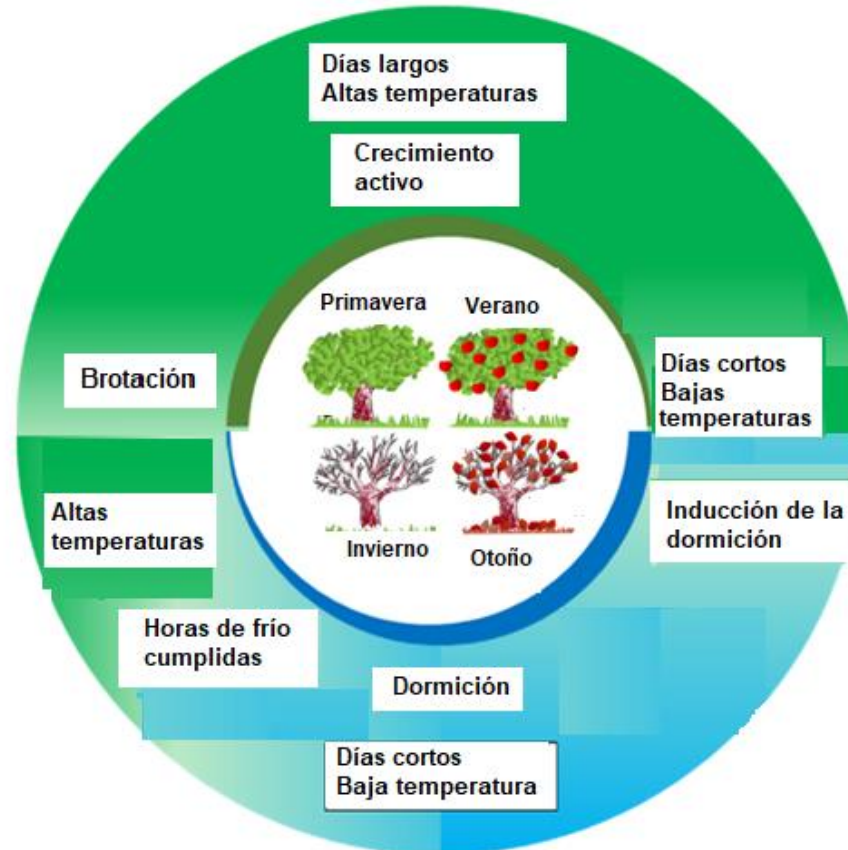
Días largos
Altas temperaturas

Crecimiento activo

Primavera
Verano

Brotación

Días cortos
Bajas temperaturas

Invierno
Otoño

Altas temperaturas

Inducción de la dormición

Horas de frío cumplidas

Dormición

Días cortos
Baja temperatura